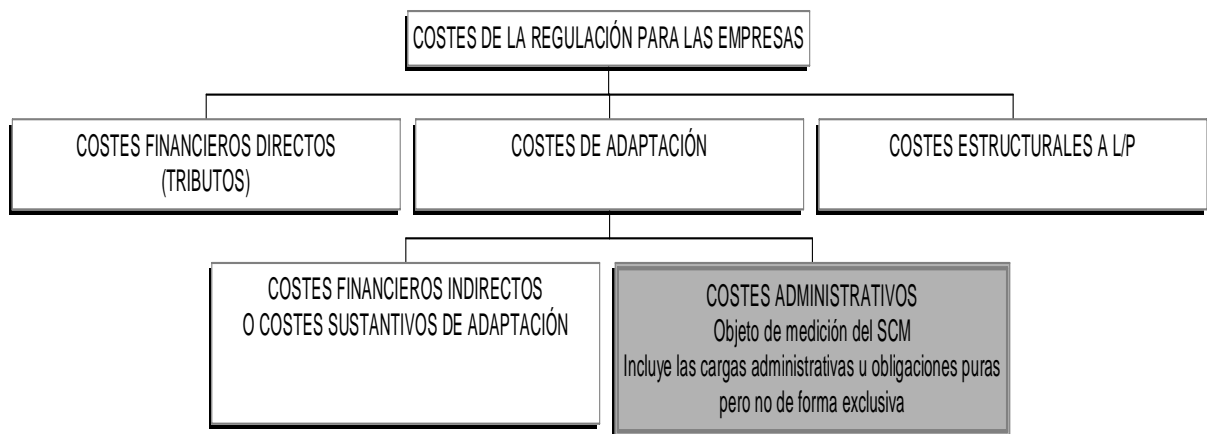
COSTES DE LA REGULACIÓN PARA LAS EMPRESAS

COSTES FINANCIEROS DIRECTOS (TRIBUTOS)

COSTES DE ADAPTACIÓN

COSTES ESTRUCTURALES A L/P

COSTES FINANCIEROS INDIRECTOS O COSTES SUSTANTIVOS DE ADAPTACIÓN

COSTES ADMINISTRATIVOS
Objeto de medición del SCM
Incluye las cargas administrativas u obligaciones puras pero no de forma exclusiva